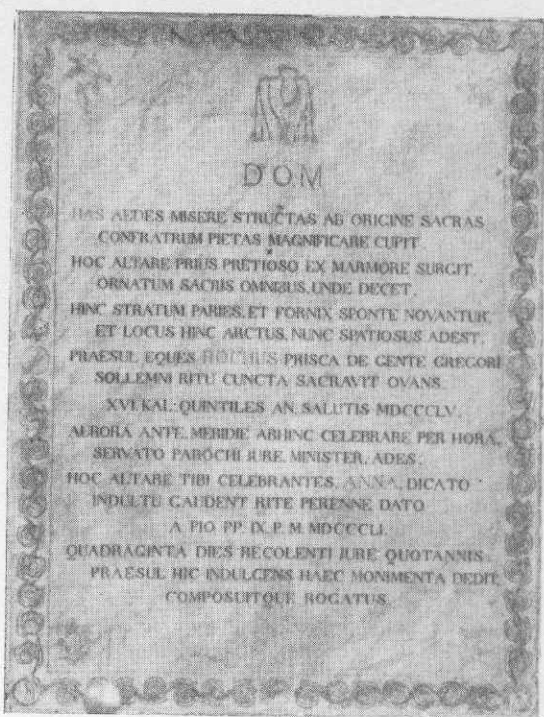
D O M

HAS AEDES MISERE STRUCTAS AB ORIGINE SACRAS
CONFRATRUM PIETAS MAGNIFICARE CUPIT.
HOC ALTARE PRIUS PRETIOSO EX MARMORE SURGIT
ORNATUM SACRIS OMNIBUS UNDE DECET.
HINC STRATUM PARIES, ET FORNIX SPONTE NOVANTUR
ET LOCUS HINC ARCTUS, NUNC SPATIOSUS ADEST.
PRAESUL EQUES ROTHUS PRISCA DE GENTE GREGORI
SOLLEMNI RITU CUNCTA SACRAVIT OVANS.
XVI KAL: QUINTILES AN. SALUTIS MDCCCLV.
AURORA ANTE MERIDIE ABHINC CELEBRARE PER HORA,
SERVATO PAROCHI IURE MINISTER, ADES.
HOC ALTARE TIBI CELEBRANTES ANNA DICATO
INDULTU GAUDENT RITE PERENNE DATO
A PIO PP. IX. P. M. MDCCCLI.
QUADRAGINTA DIES RECOLENTI IURE QUOTANNIS
PRAESUL HIC INDULGENS HAEC MONIMENTA DEDIT
COMPOSUITQUE ROGATUS.